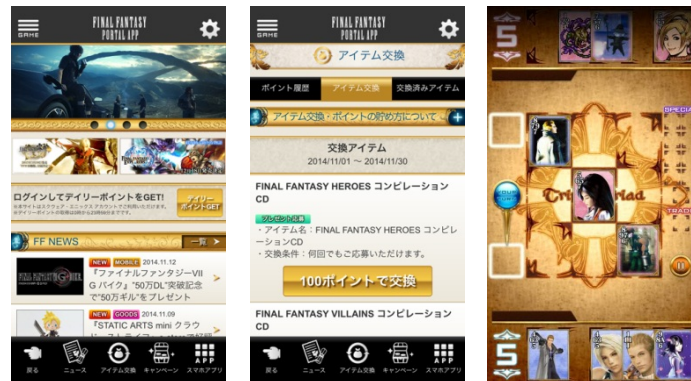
GAME

FINAL FANTASY PORTAL APP

ログインしてデイリーポイントをGET!

デイリーポイントGET

FF NEWS

一覧

NEW MOBILE 2014.11.12

『ファイナルファンタジーVII Gバイク』"50万DL"突破記念で"50万ギル"をプレゼント

NEW GOODS 2014.11.09

『STATIC ARTS mini クラウ

戻る ニュース アイテム交換 キャンペーン スマホアプリ

GAME

FINAL FANTASY PORTAL APP

アイテム交換

ポイント履歴 アイテム交換 交換済みアイテム

アイテム交換・ポイントの貯め方について

交換アイテム

2014/11/01 ～ 2014/11/30

FINAL FANTASY HEROES コンピレーションCD

プレゼント応募

・アイテム名：FINAL FANTASY HEROES コンピレーションCD

・交換条件：何回でもご応募いただけます。

100ポイントで交換

FINAL FANTASY VILLAINS コンピレーションCD

戻る ニュース アイテム交換 キャンペーン スマホアプリ

5

5

Triple Triad

SPECIAL

TRADE